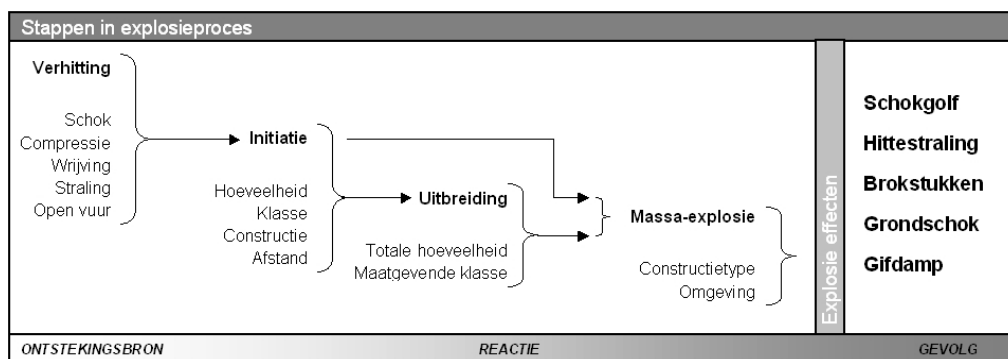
Stappen in explosieproces

Verhitting

Schok
Compressie
Wrijving
Straling
Open vuur

Initiatie

Hoeveelheid
Klasse
Constructie
Afstand

Uitbreiding

Totale hoeveelheid
Maatgevende klasse

Massa-explosie

Constructietype
Omgeving

Explosie effecten

Schokgolf
Hittestraling
Brokstukken
Grondschok
Gifdamp

ONTSTEKINGSBRON
REACTIE
GEVOLG